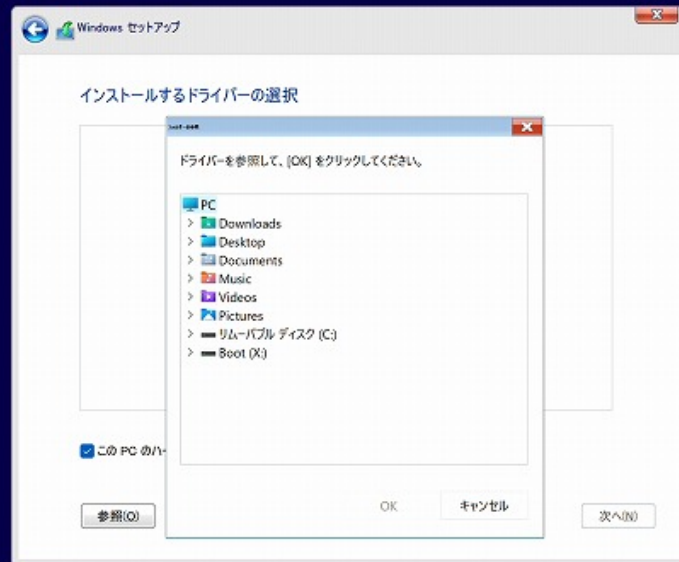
Windows セットアップ

インストールするドライバーの選択

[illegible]

ドライバーを参照して、[OK] をクリックしてください。

PC
Downloads
Desktop
Documents
Music
Videos
Pictures
リムーバブル ディスク (C:)
Boot (X:)

OK
キャンセル

この PC のハ

参照(O)

次へ(N)